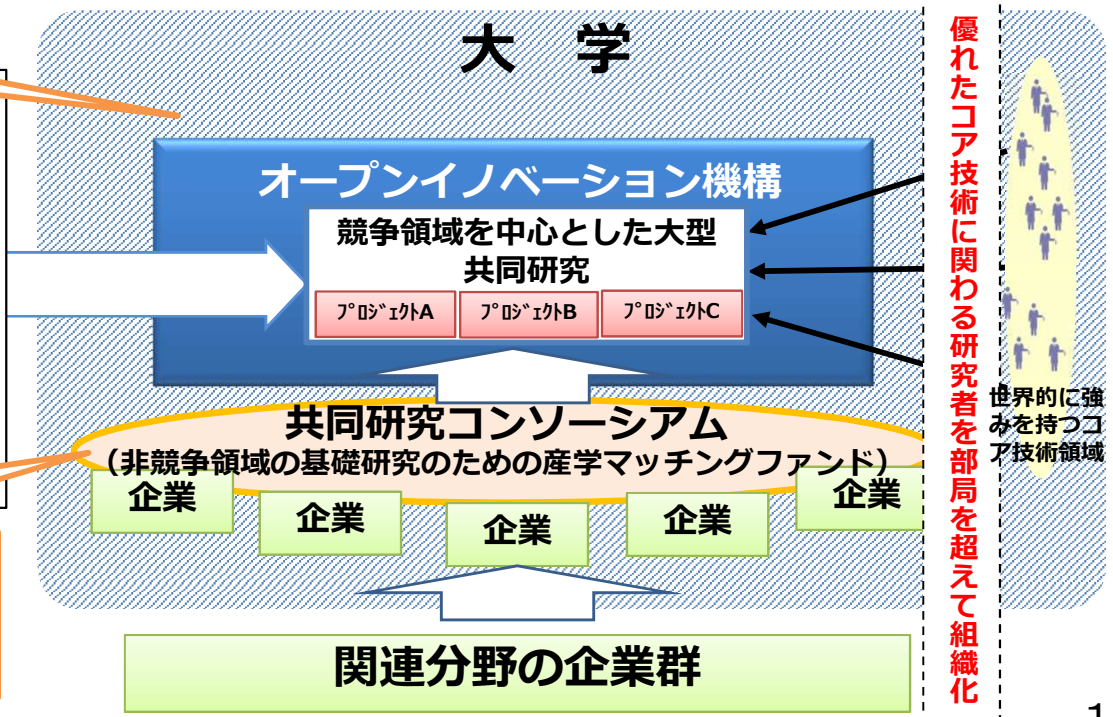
大　学

オープンイノベーション機構

競争領域を中心とした大型共同研究

ﾌﾟﾛｼﾞｪｸﾄA　ﾌﾟﾛｼﾞｪｸﾄB　ﾌﾟﾛｼﾞｪｸﾄC

共同研究コンソーシアム
（非競争領域の基礎研究のための産学マッチングファンド）

企業　企業　企業　企業　企業

関連分野の企業群

優れたコア技術に関わる研究者を部局を超えて組織化

世界的に強みを持つコア技術領域

1